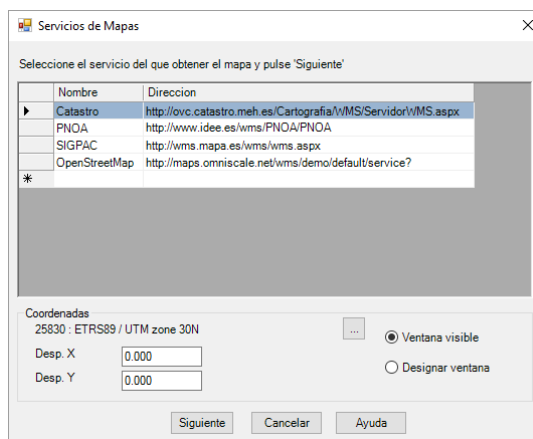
Servicios de Mapas

X

Seleccione el servicio del que obtener el mapa y pulse 'Siguiente'

| | Nombre | Direccion |
|---|---|---|
| ▶ | Catastro | http://ovc.catastro.meh.es/Cartografia/WMS/ServidorWMS.aspx |
| | PNOA | http://www.idee.es/wms/PNOA/PNOA |
| | SIGPAC | http://wms.mapa.es/wms/wms.aspx |
| | OpenStreetMap | http://maps.omniscale.net/wms/demo/default/service? |
| * | | |

Coordenadas

25830 : ETRS89 / UTM zone 30N

...

Ventana visible

Designar ventana

Desp. X 0.000

Desp. Y 0.000

Siguiente

Cancelar

Ayuda